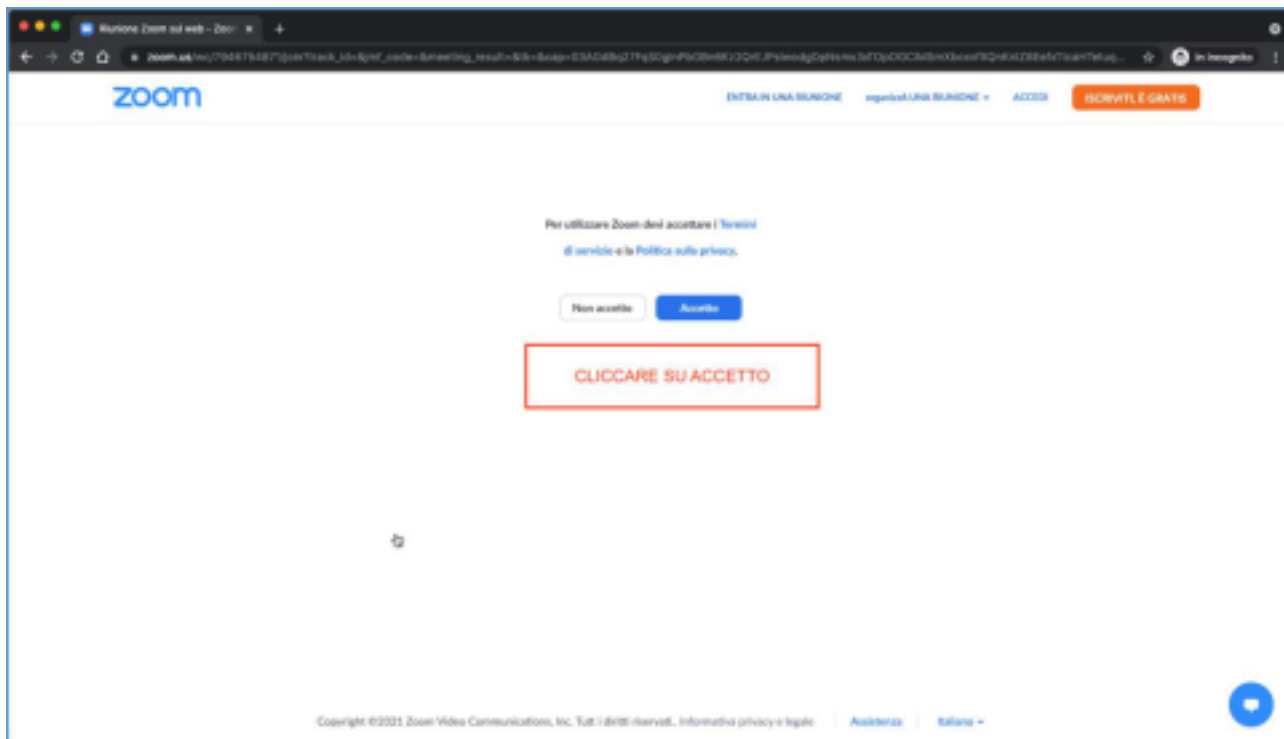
Riunione Zoom sul web - Zoo ×
zoom.us/wc/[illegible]
In incognito

zoom

ENTRA IN UNA RIUNIONE   organizza UNA RIUNIONE ▾   ACCEDI   ISCRIVITI, È GRATIS

Per utilizzare Zoom devi accettare i Termini di servizio e la Politica sulla privacy.

Non accetto   Accetto

CLICCARE SU ACCETTO

Copyright ©2021 Zoom Video Communications, Inc. Tutti i diritti riservati. Informativa privacy e legale | Assistenza | Italiano ▾